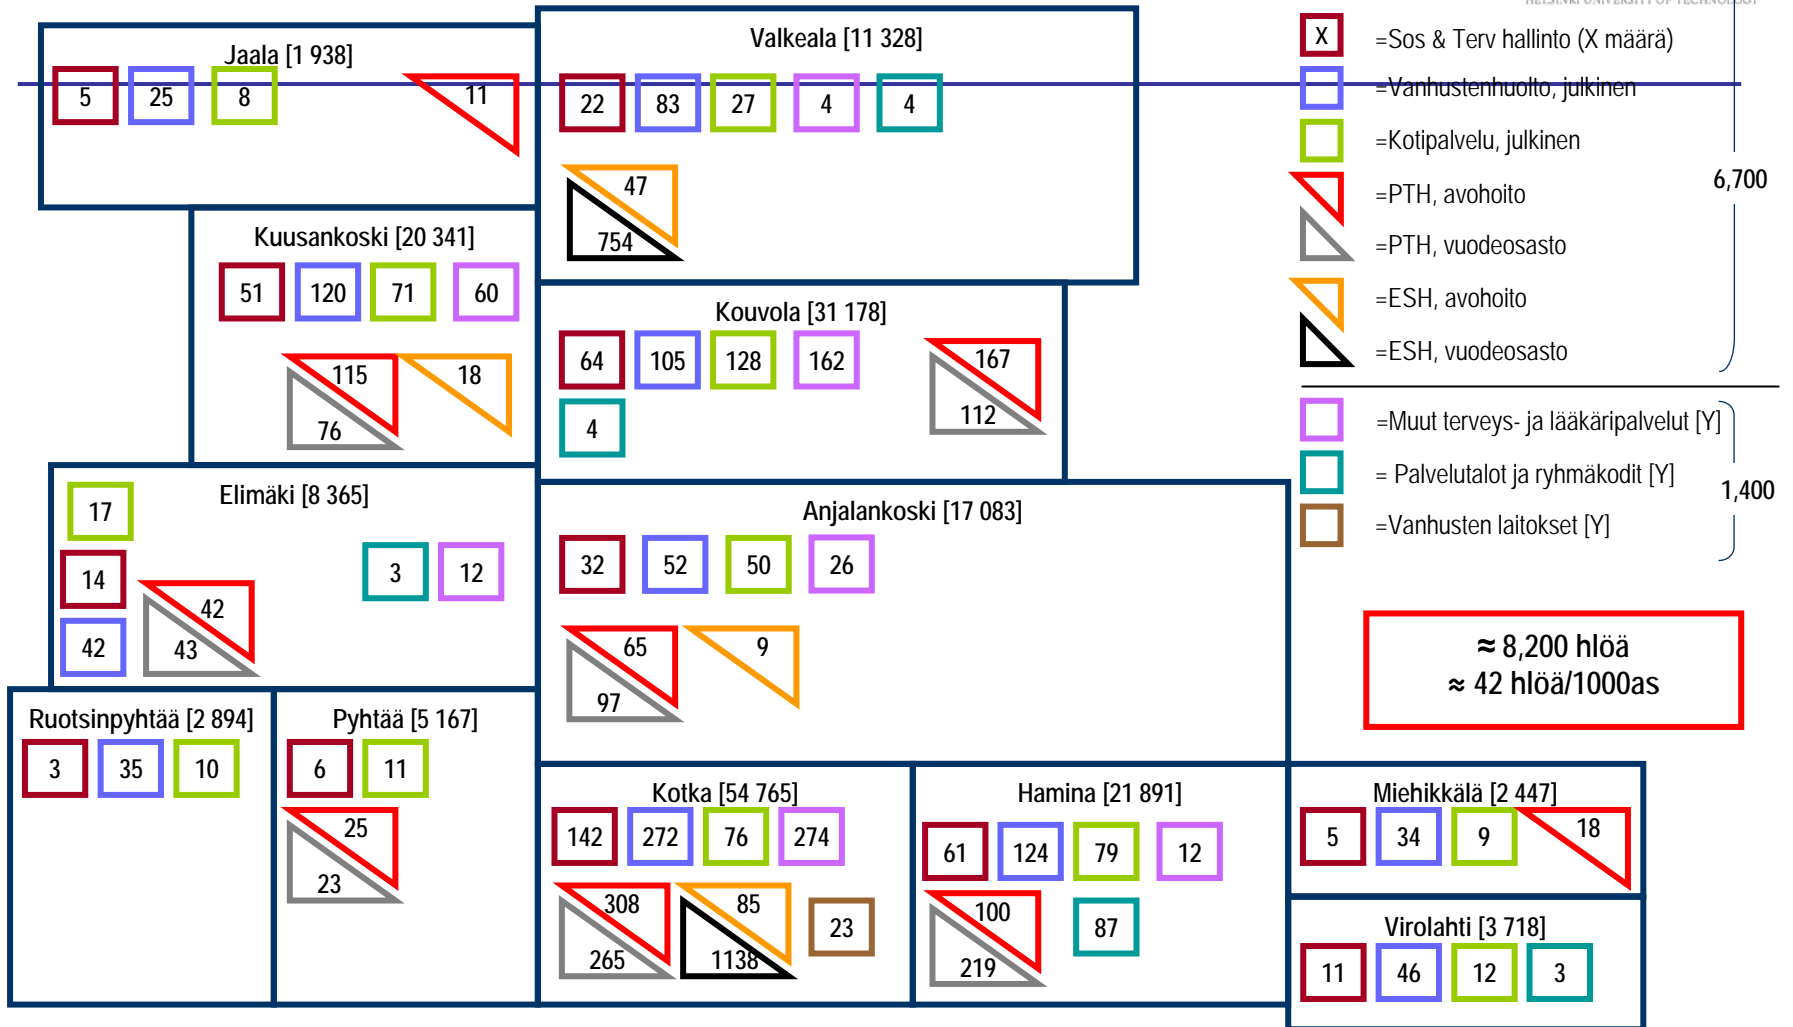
HELSINKI UNIVERSITY OF TECHNOLOGY

Jaala [1 938]
5 25 8
11

Valkeala [11 328]
22 83 27 4 4
47
754

X =Sos & Terv hallinto (X määrä)
=Vanhustenhuolto, julkinen
=Kotipalvelu, julkinen
=PTH, avohoito
=PTH, vuodeosasto
=ESH, avohoito
=ESH, vuodeosasto
6,700

=Muut terveys- ja lääkäripalvelut [Y]
= Palvelutalot ja ryhmäkodit [Y]
=Vanhusten laitokset [Y]
1,400

Kuusankoski [20 341]
51 120 71 60
115 18
76

Kouvola [31 178]
64 105 128 162
4
167
112

Elimäki [8 365]
17
14
42
3 12
42
43

Anjalankoski [17 083]
32 52 50 26
65 9
97

≈ 8,200 hlöä
≈ 42 hlöä/1000as

Ruotsinpyhtää [2 894]
3 35 10

Pyhtää [5 167]
6 11
25
23

Kotka [54 765]
142 272 76 274
308 85
265 1138
23

Hamina [21 891]
61 124 79 12
100
219
87

Miehikkälä [2 447]
5 34 9
18

Virolahti [3 718]
11 46 12 3